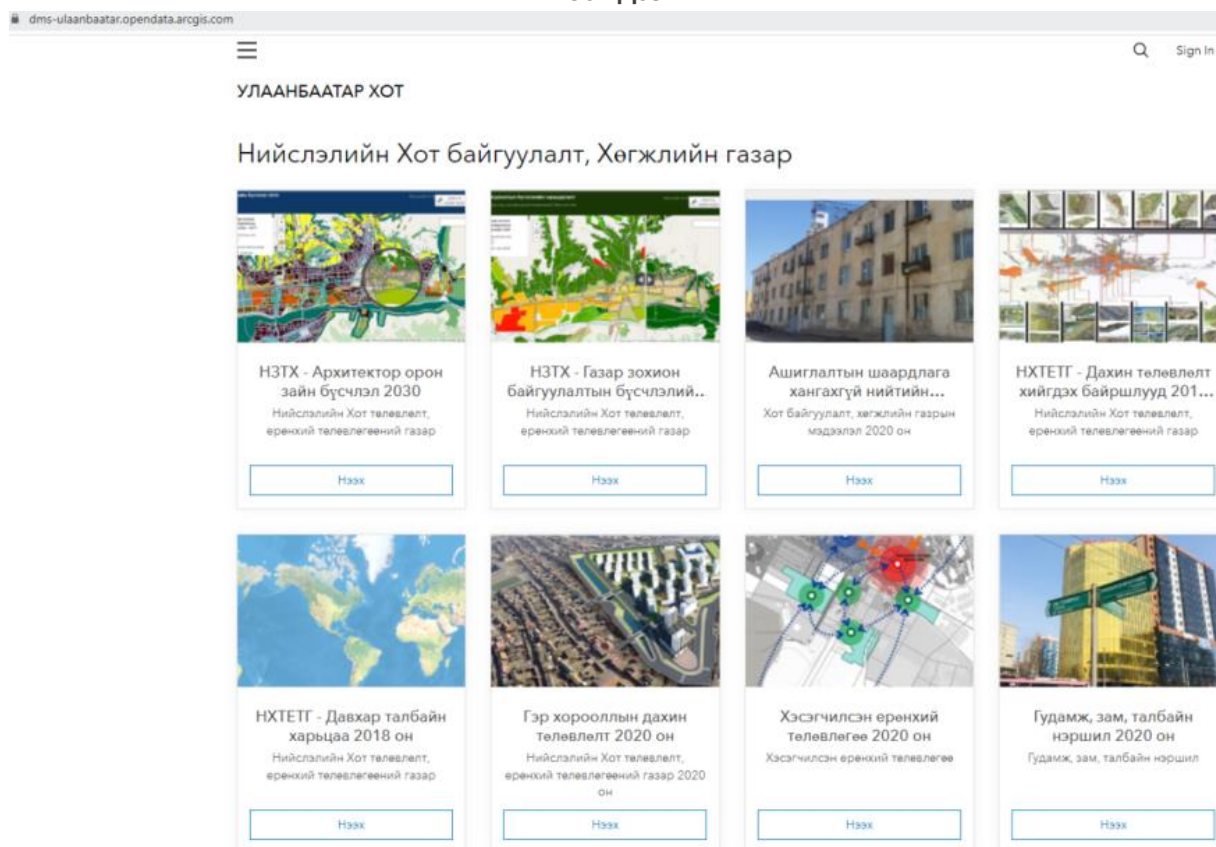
dms-ulaanbaatar.opendata.arcgis.com

Sign In

УЛААНБААТАР ХОТ

Нийслэлийн Хот байгуулалт, Хөгжлийн газар

НЗТХ - Архитектор орон зайн бүсчлэл 2030
Нийслэлийн Хот төлөвлөлт, ерөнхий төлөвлөгөөний газар
Нээх

НЗТХ - Газар зохион байгуулалтын бүсчлэлий...
Нийслэлийн Хот төлөвлөлт, ерөнхий төлөвлөгөөний газар
Нээх

Ашиглалтын шаардлага хангахгүй нийтийн...
Хот байгуулалт, хөгжлийн газрын мэдээлэл 2020 он
Нээх

НХТЕТГ - Дахин төлөвлөлт хийгдэх байршлууд 201...
Нийслэлийн Хот төлөвлөлт, ерөнхий төлөвлөгөөний газар
Нээх

НХТЕТГ - Давхар талбайн харьцаа 2018 он
Нийслэлийн Хот төлөвлөлт, ерөнхий төлөвлөгөөний газар
Нээх

Гэр хорооллын дахин төлөвлөлт 2020 он
Нийслэлийн Хот төлөвлөлт, ерөнхий төлөвлөгөөний газар 2020 он
Нээх

Хэсэгчилсэн ерөнхий төлөвлөгөө 2020 он
Хэсэгчилсэн ерөнхий төлөвлөгөө
Нээх

Гудамж, зам, талбайн нэршил 2020 он
Гудамж, зам, талбайн нэршил
Нээх